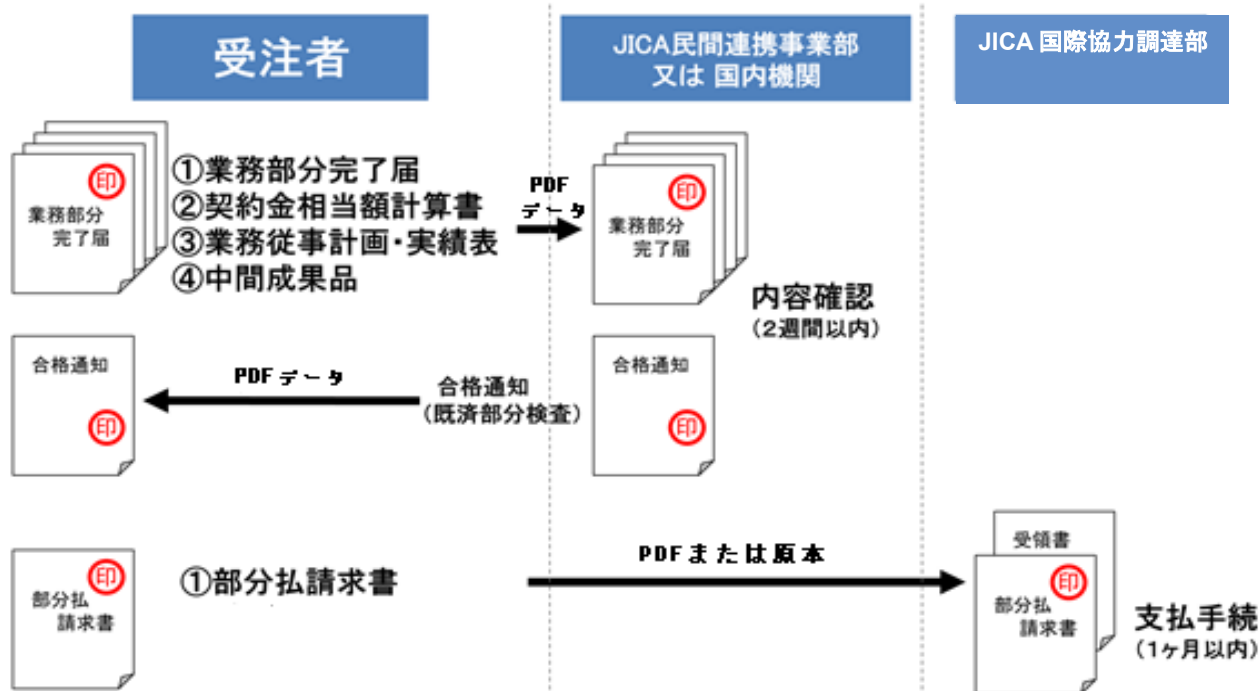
受注者

JICA民間連携事業部
又は 国内機関

JICA 国際協力調達部

印
業務部分完了届

①業務部分完了届
②契約金相当額計算書
③業務従事計画・実績表
④中間成果品

PDF
データ

印
業務部分完了届

内容確認
（2週間以内）

合格通知
印

PDFデータ

合格通知
（既済部分検査）

合格通知
印

印
部分払請求書

①部分払請求書

PDFまたは原本

受領書
印
部分払請求書

支払手続
（1ヶ月以内）